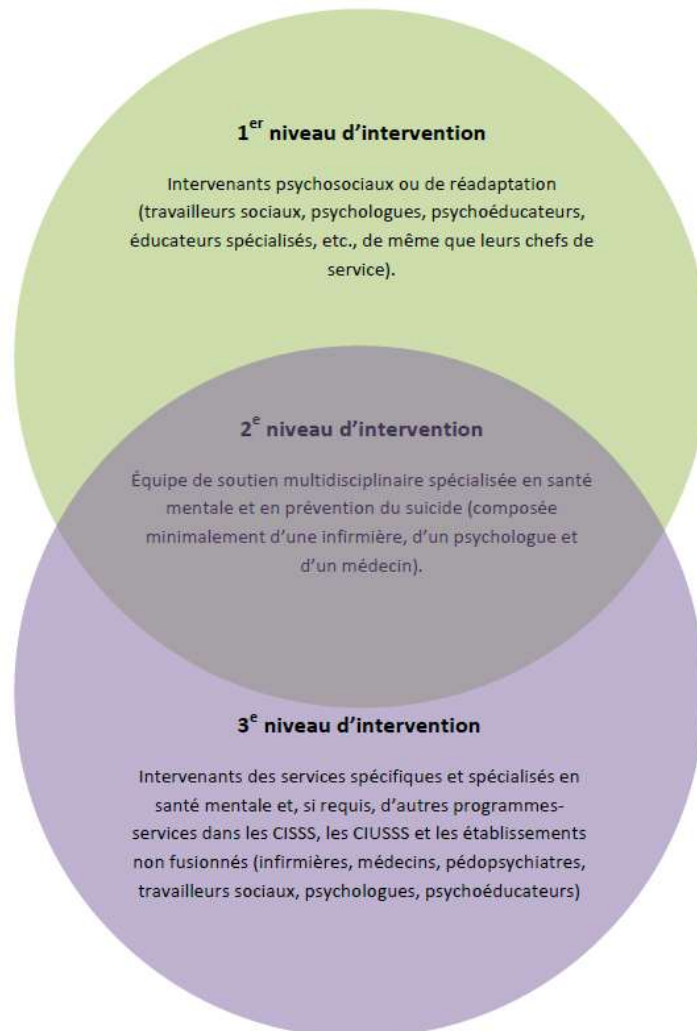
1$^{er}$ niveau d'intervention

Intervenants psychosociaux ou de réadaptation (travailleurs sociaux, psychologues, psychoéducateurs, éducateurs spécialisés, etc., de même que leurs chefs de service).

2$^{e}$ niveau d'intervention

Équipe de soutien multidisciplinaire spécialisée en santé mentale et en prévention du suicide (composée minimalement d'une infirmière, d'un psychologue et d'un médecin).

3$^{e}$ niveau d'intervention

Intervenants des services spécifiques et spécialisés en santé mentale et, si requis, d'autres programmes-services dans les CISSS, les CIUSSS et les établissements non fusionnés (infirmières, médecins, pédopsychiatres, travailleurs sociaux, psychologues, psychoéducateurs)